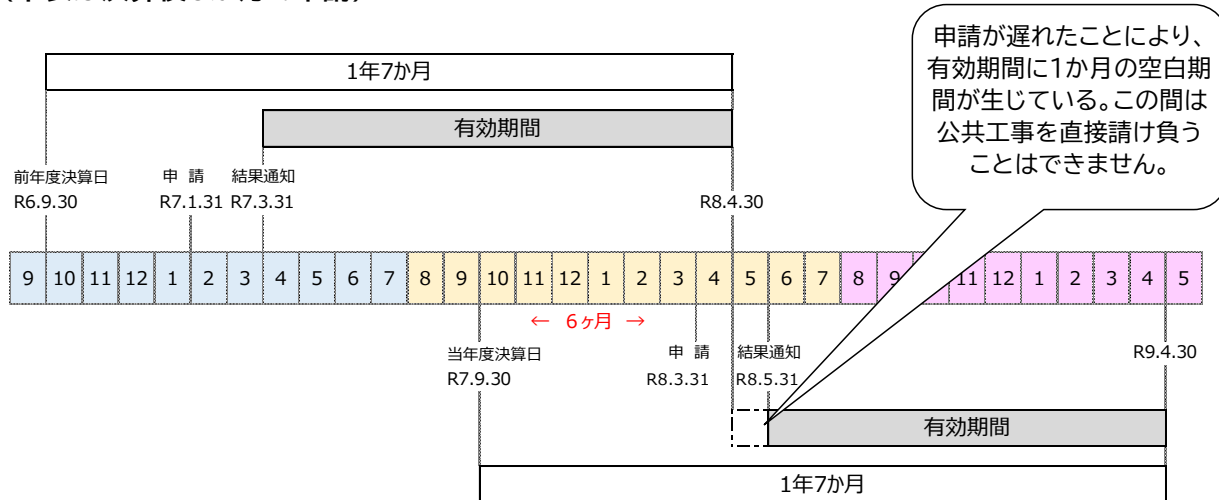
1年7か月

有効期間

前年度決算日
R6.9.30

申 請
R7.1.31

結果通知
R7.3.31

R8.4.30

申請が遅れたことにより、有効期間に1か月の空白期間が生じている。この間は公共工事を直接請け負うことはできません。

| 9 | 10 | 11 | 12 | 1 | 2 | 3 | 4 | 5 | 6 | 7 | 8 | 9 | 10 | 11 | 12 | 1 | 2 | 3 | 4 | 5 | 6 | 7 | 8 | 9 | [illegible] | 11 | 12 | 1 | 2 | 3 | 4 | 5 |
|---|---|---|---|---|---|---|---|---|---|---|---|---|---|---|---|---|---|---|---|---|---|---|---|---|---|---|---|---|---|---|---|---|

← 6ヶ月 →

当年度決算日
R7.9.30

申 請
R8.3.31

結果通知
R8.5.31

R9.4.30

有効期間

1年7か月